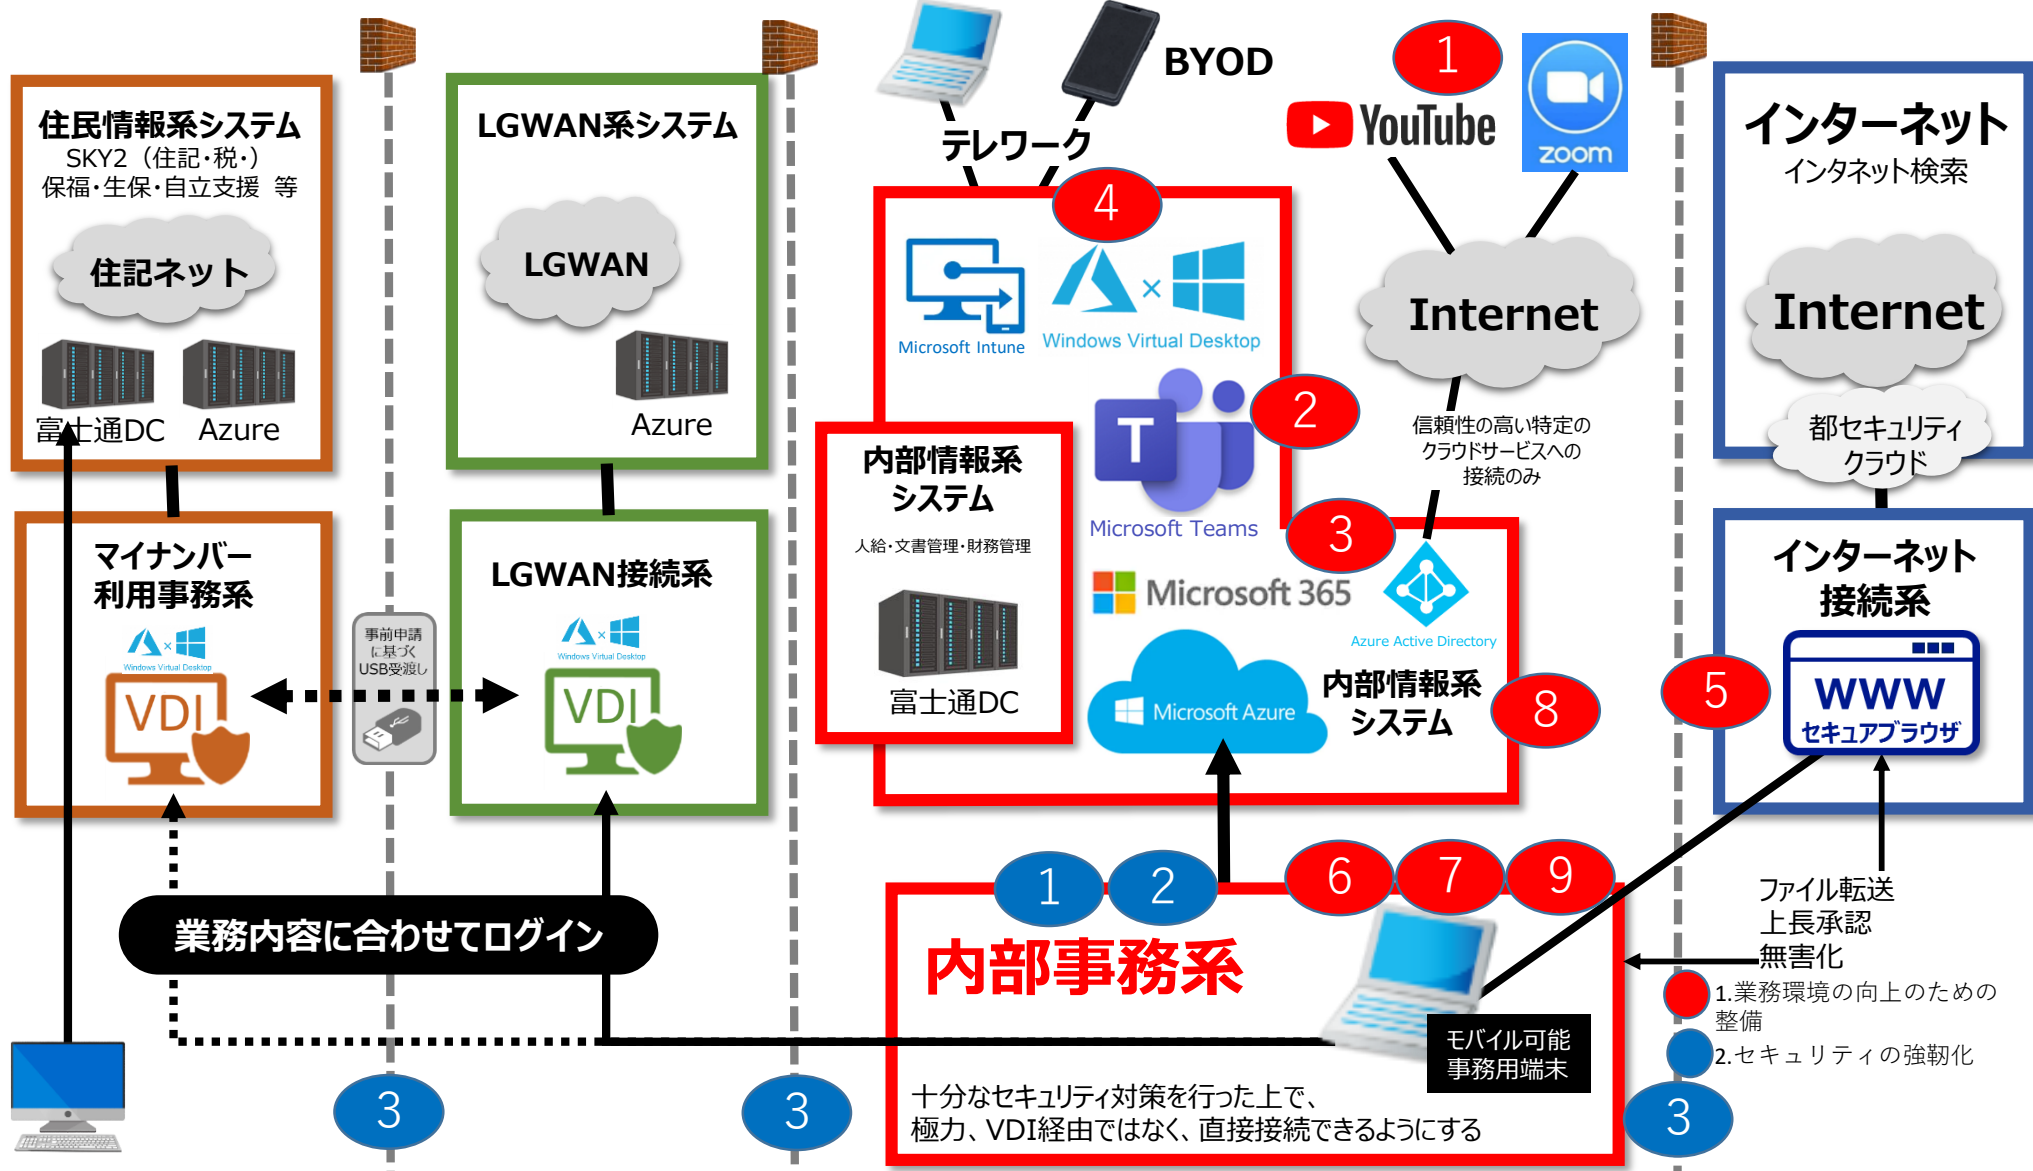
住民情報系システム
SKY2（住記・税・）
保福・生保・自立支援 等

住記ネット

富士通DC
Azure

LGWAN系システム

LGWAN

Azure

BYOD

テレワーク

1

YouTube

zoom

インターネット
インタネット検索

Internet

Internet

4

Microsoft Intune
Windows Virtual Desktop

2

Microsoft Teams

信頼性の高い特定の
クラウドサービスへの
接続のみ

都セキュリティ
クラウド

内部情報系
システム
人給・文書管理・財務管理

富士通DC

3

Microsoft 365

Azure Active Directory

Microsoft Azure

内部情報系
システム

8

マイナンバー
利用事務系

Windows Virtual Desktop
VDI

事前申請
に基づく
USB受渡し

LGWAN接続系

Windows Virtual Desktop
VDI

インターネット
接続系

5

WWW
セキュアブラウザ

業務内容に合わせてログイン

1
2
6
7
9

内部事務系

ファイル転送
上長承認
無害化

1.業務環境の向上のための整備
2.セキュリティの強靭化

モバイル可能
事務用端末

十分なセキュリティ対策を行った上で、
極力、VDI経由ではなく、直接接続できるようにする

3
3
3